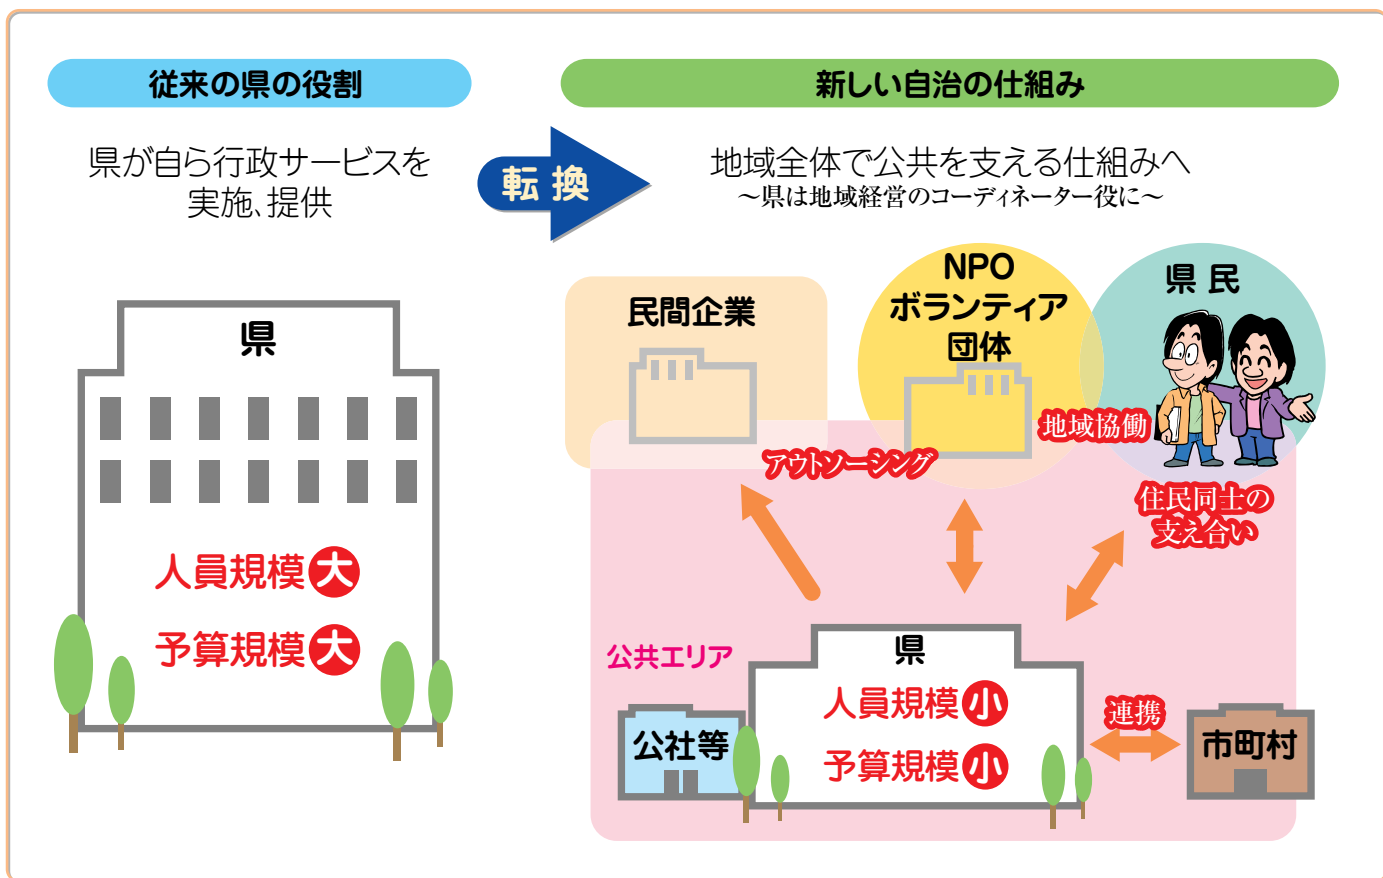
従来の県の役割

県が自ら行政サービスを実施、提供

転換

新しい自治の仕組み

地域全体で公共を支える仕組みへ
〜県は地域経営のコーディネーター役に〜

県

人員規模大

予算規模大

民間企業

NPO
ボランティア
団体

県民

地域協働

アウトソーシング

住民同士の支え合い

公共エリア

県

人員規模小

予算規模小

公社等

連携

市町村